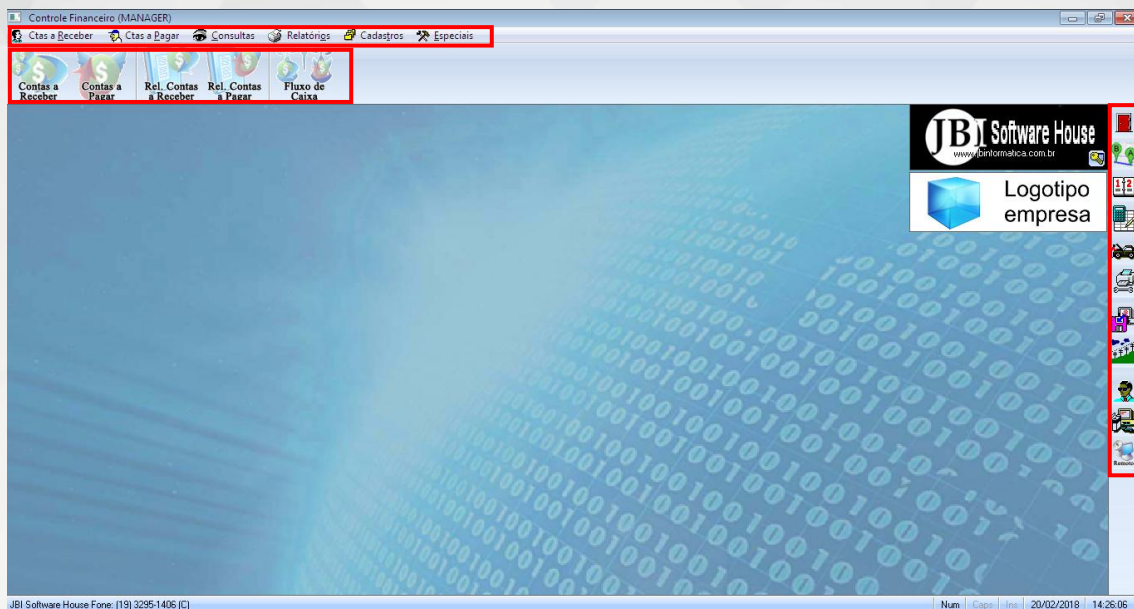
Controle Financeiro (MANAGER)

Ctas a Receber Ctas a Pagar Consultas Relatórios Cadastros Especiais

Contas a Receber
Contas a Pagar
Rel. Contas a Receber
Rel. Contas a Pagar
Fluxo de Caixa

JBI Software House
www.jbinformatica.com.br

Logotipo empresa

Remoto

JBI Software House Fone: (19) 3295-1406 (C)
Num Caps Ins 20/02/2018 14:26:06